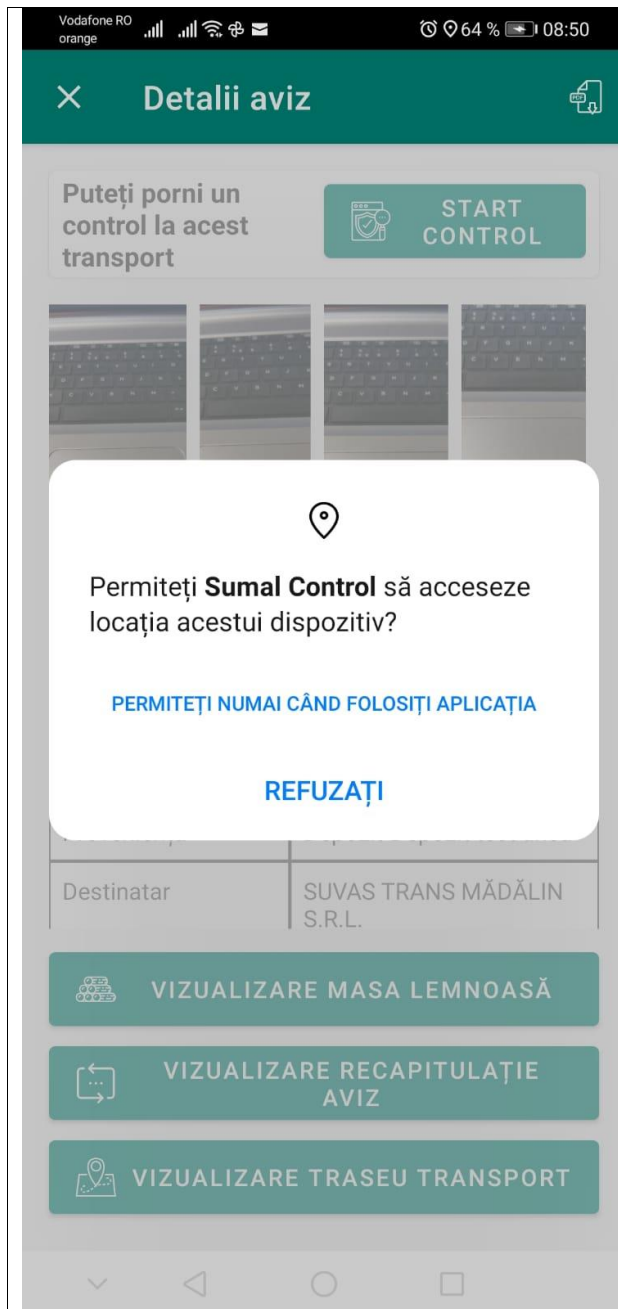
Vodafone RO
orange

64 % 08:50

Detalii aviz

Puteți porni un control la acest transport

START CONTROL

Permiteți **Sumal Control** să acceseze locația acestui dispozitiv?

PERMITEȚI NUMAI CÂND FOLOSIȚI APLICAȚIA

REFUZAȚI

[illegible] | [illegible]
Destinatar | SUVAS TRANS MĂDĂLIN S.R.L.

VIZUALIZARE MASA LEMNOASĂ

VIZUALIZARE RECAPITULAȚIE AVIZ

VIZUALIZARE TRASEU TRANSPORT